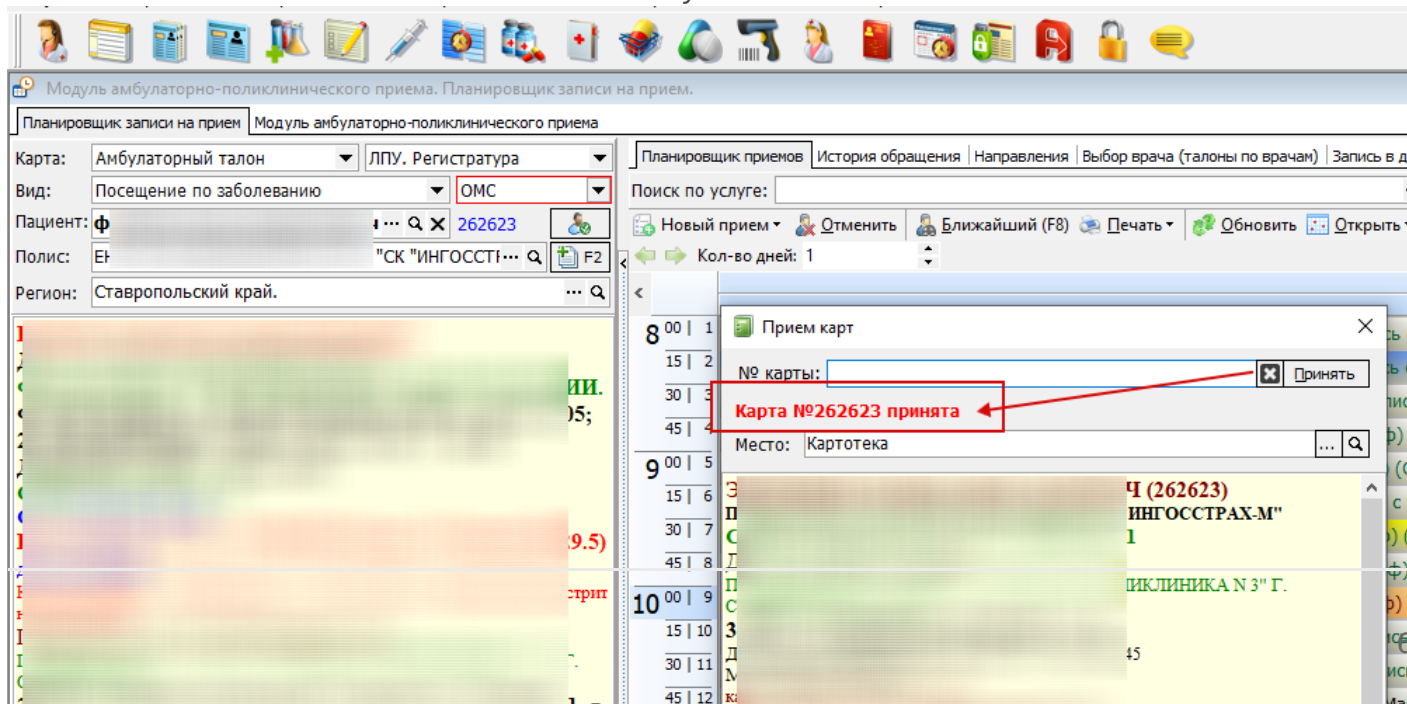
Модуль амбулаторно-поликлинического приема. Планировщик записи на прием.

Планировщик записи на прием | Модуль амбулаторно-поликлинического приема

Карта: Амбулаторный талон | ЛПУ. Регистратура
Вид: Посещение по заболеванию | ОМС
Пациент: ф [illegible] 262623
Полис: ЕН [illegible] "СК "ИНГОССТІ F2
Регион: Ставропольский край.

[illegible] ИИ.
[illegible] )5;
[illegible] 9.5)
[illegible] стрит

Планировщик приемов | История обращения | Направления | Выбор врача (талоны по врачам) | Запись в д

Поиск по услуге:

Новый прием | Отменить | Ближайший (F8) | Печать | Обновить | Открыть

Кол-во дней: 1

8 00 | 1
15 | 2
30 | 3
45 | 4
9 00 | 5
15 | 6
30 | 7
45 | 8
10 00 | 9
15 | 10
30 | 11
45 | 12

Прием карт

№ карты: Принять

Карта №262623 принята

Место: Картотека

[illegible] Ч (262623)
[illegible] ИНГОССТРАХ-М"
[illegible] 1
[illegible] ИКЛИНИКА N 3" Г.
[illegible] 45